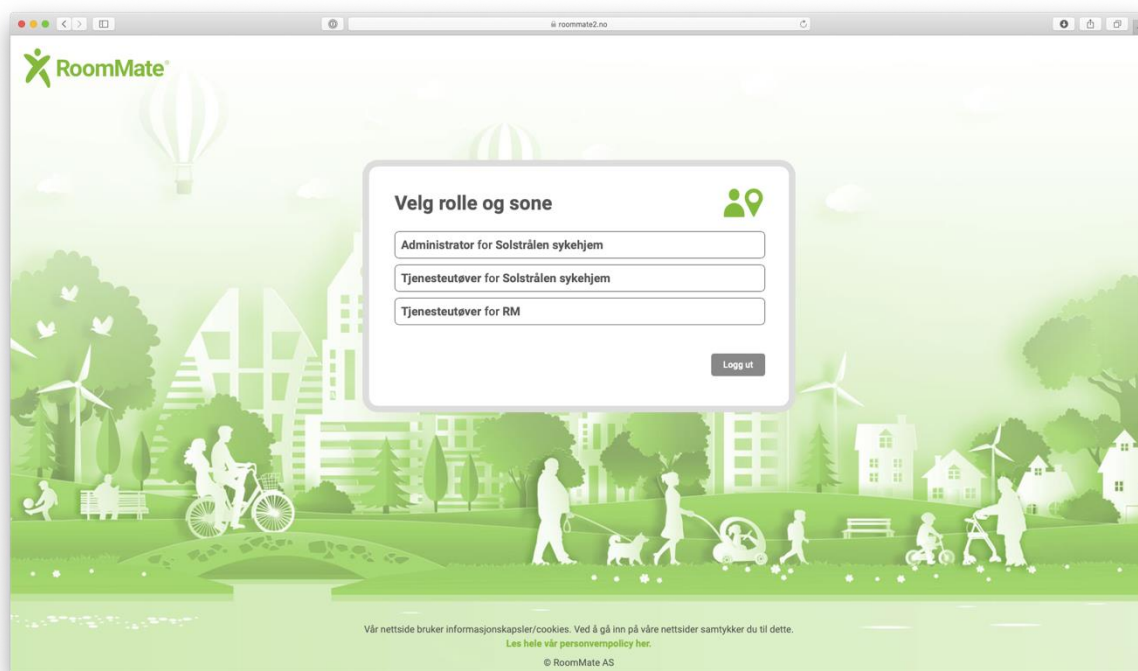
roommate2.no

RoomMate®

Velg rolle og sone

Administrator for Solstrålen sykehjem

Tjenesteutøver for Solstrålen sykehjem

Tjenesteutøver for RM

Logg ut

Vår nettside bruker informasjonskapsler/cookies. Ved å gå inn på våre nettsider samtykker du til dette.
Les hele vår personvernpolicy her.
© RoomMate AS